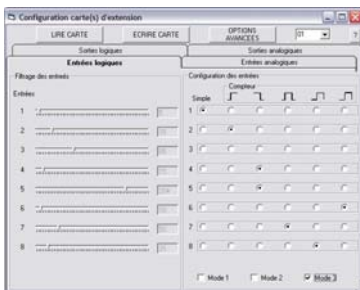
Configuration carte(s) d'extension

LIRE CARTE
ECRIRE CARTE
OPTIONS AVANCEES
01
?

Sorties logiques
Sorties analogiques
Entrées logiques
Entrées analogiques

Filtrage des entrées
Entrées
1
2
3
4
5
6
7
8

Configuration des entrées
Simple
Compteur
1
2
3
4
5
6
7
8

Mode 1
Mode 2
Mode 3